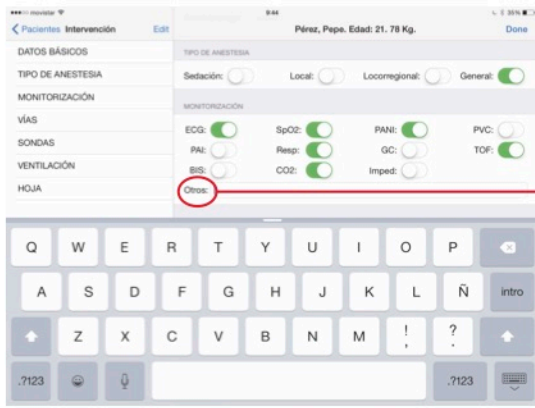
••••• movistar
9:44
35%

Pacientes Intervención
Edit
Pérez, Pepe. Edad: 21. 78 Kg.
Done

DATOS BÁSICOS
TIPO DE ANESTESIA
MONITORIZACIÓN
VÍAS
SONDAS
VENTILACIÓN
HOJA

TIPO DE ANESTESIA
Sedación:
Local:
Locorregional:
General:

MONITORIZACIÓN
ECG:
SpO2:
PANI:
PVC:
PAI:
Resp:
GC:
TOF:
BIS:
CO2:
Imped:
Otros:

Q W E R T Y U I O P
A S D F G H J K L Ñ intro
Z X C V B N M ! ?
.?123 .?123